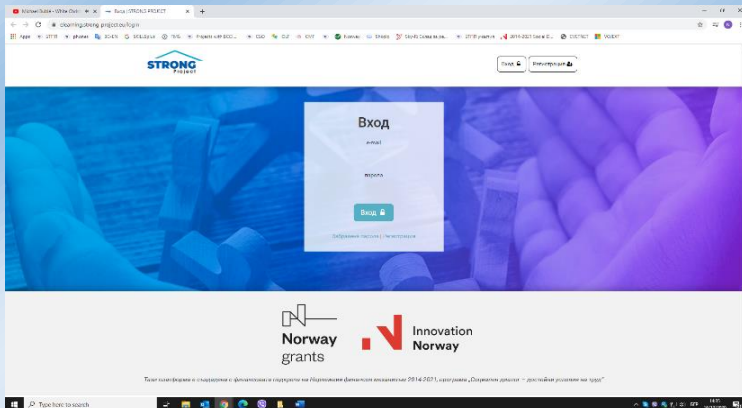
Вход | STRONG PROJECT

elearning.strong-project.eu/login

STRONG Project

Вход

Регистрация

Вход

e-mail

парола

Вход

Забравена парола | Регистрация

Norway grants

Innovation Norway

Тази платформа е създадена с финансовата подкрепа на Норвежкия финансов механизъм 2014-2021, програма „Развитие на бизнеса, иновации и МСП" – достойни условия на труд"

Type here to search